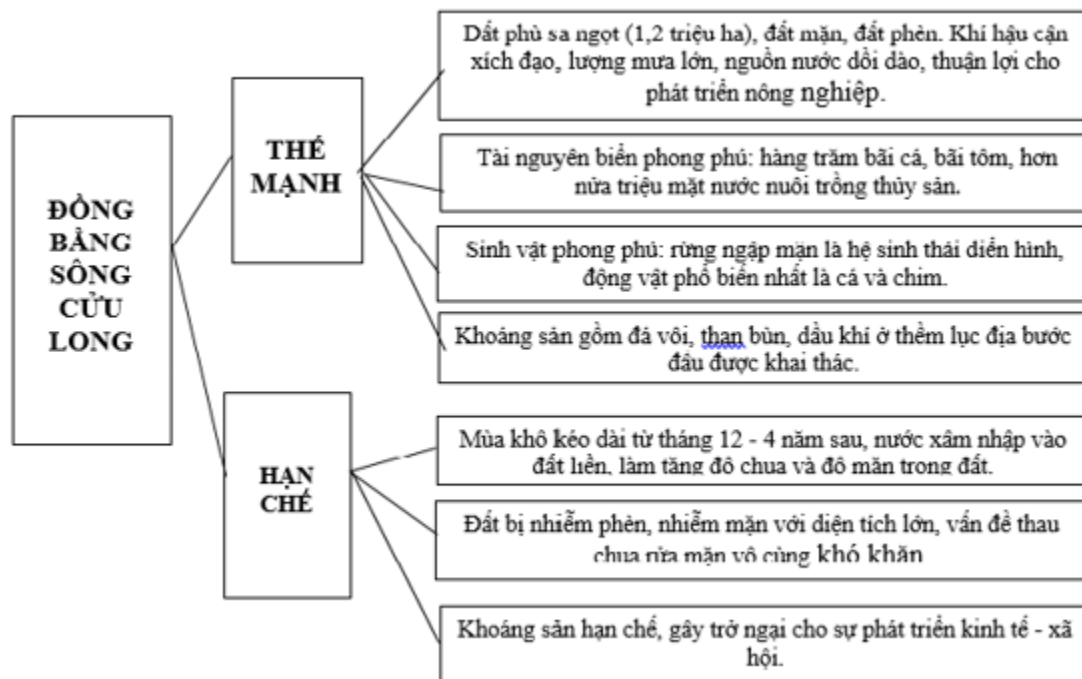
ĐỒNG BẰNG SÔNG CỬU LONG

THẾ MẠNH

Dất phù sa ngọt (1,2 triệu ha), đất mặn, đất phèn. Khí hậu cận xích đạo, lượng mưa lớn, nguồn nước dồi dào, thuận lợi cho phát triển nông nghiệp.

Tài nguyên biển phong phú: hàng trăm bãi cá, bãi tôm, hơn nửa triệu mặt nước nuôi trồng thủy sản.

Sinh vật phong phú: rừng ngập mặn là hệ sinh thái điển hình, động vật phổ biến nhất là cá và chim.

Khoáng sản gồm đá vôi, than bùn, dầu khí ở thềm lục địa bước đầu được khai thác.

HẠN CHẾ

Mùa khô kéo dài từ tháng 12 - 4 năm sau, nước xâm nhập vào đất liền, làm tăng độ chua và độ mặn trong đất.

Đất bị nhiễm phèn, nhiễm mặn với diện tích lớn, vấn đề thau chua rửa mặn vô cùng khó khăn

Khoáng sản hạn chế, gây trở ngại cho sự phát triển kinh tế - xã hội.